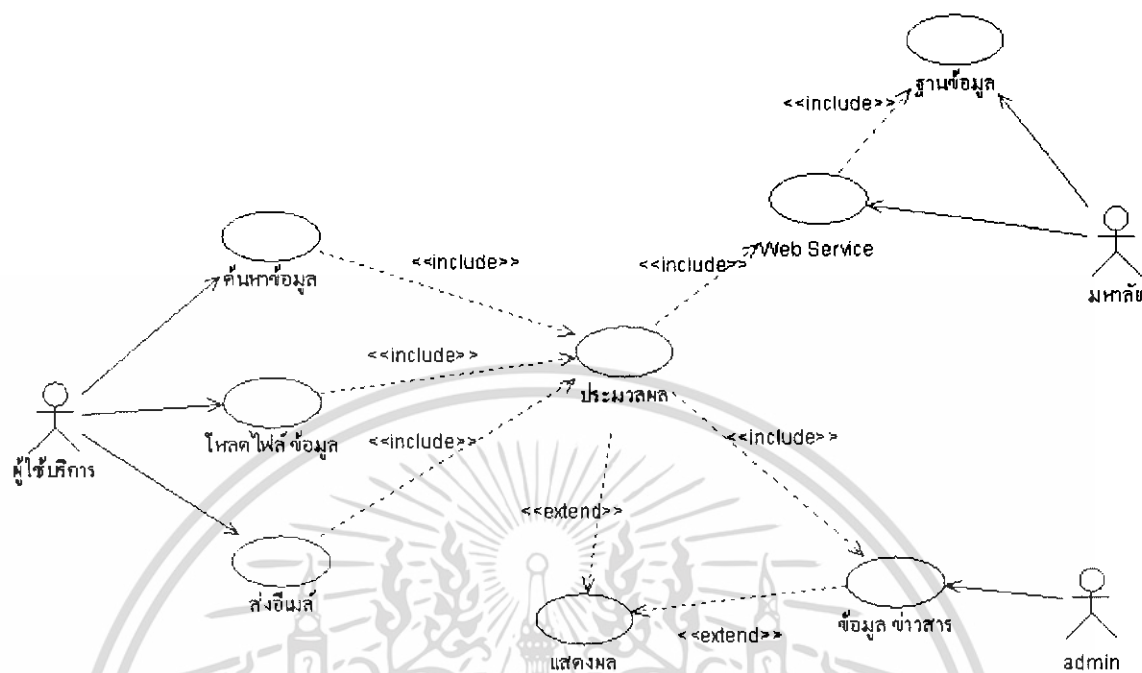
ฐานข้อมูล

<<include>>

Web Service

มหาลัย

ค้นหาข้อมูล

<<include>>

<<include>>

<<include>>

ประมวลผล

ผู้ใช้บริการ

โหลดไฟล์ข้อมูล

<<include>>

<<include>>

<<extend>>

ส่งอีเมล์

แสดงผล

<<extend>>

ข้อมูล ข่าวสาร

admin